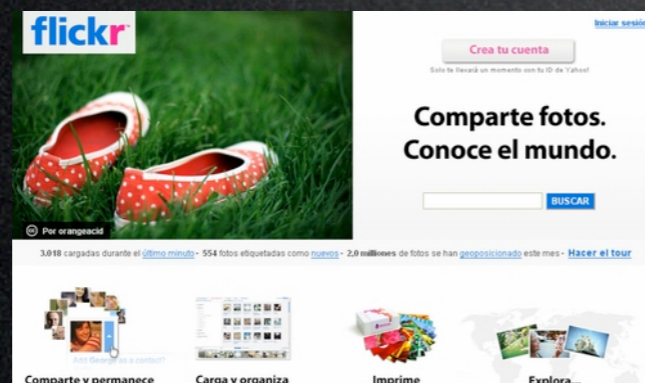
flickr

Iniciar sesión

Crea tu cuenta

Solo te llevará un momento con tu ID de Yahoo!

Comparte fotos. Conoce el mundo.

BUSCAR

Por orangeacid

3.018 cargadas durante el último minuto - 554 fotos etiquetadas como nuevos - 2,0 millones de fotos se han geoposicionado este mes - Hacer el tour

Add George as a contact?

Comparte y permanece

Carga y organiza

Imprime

Explora